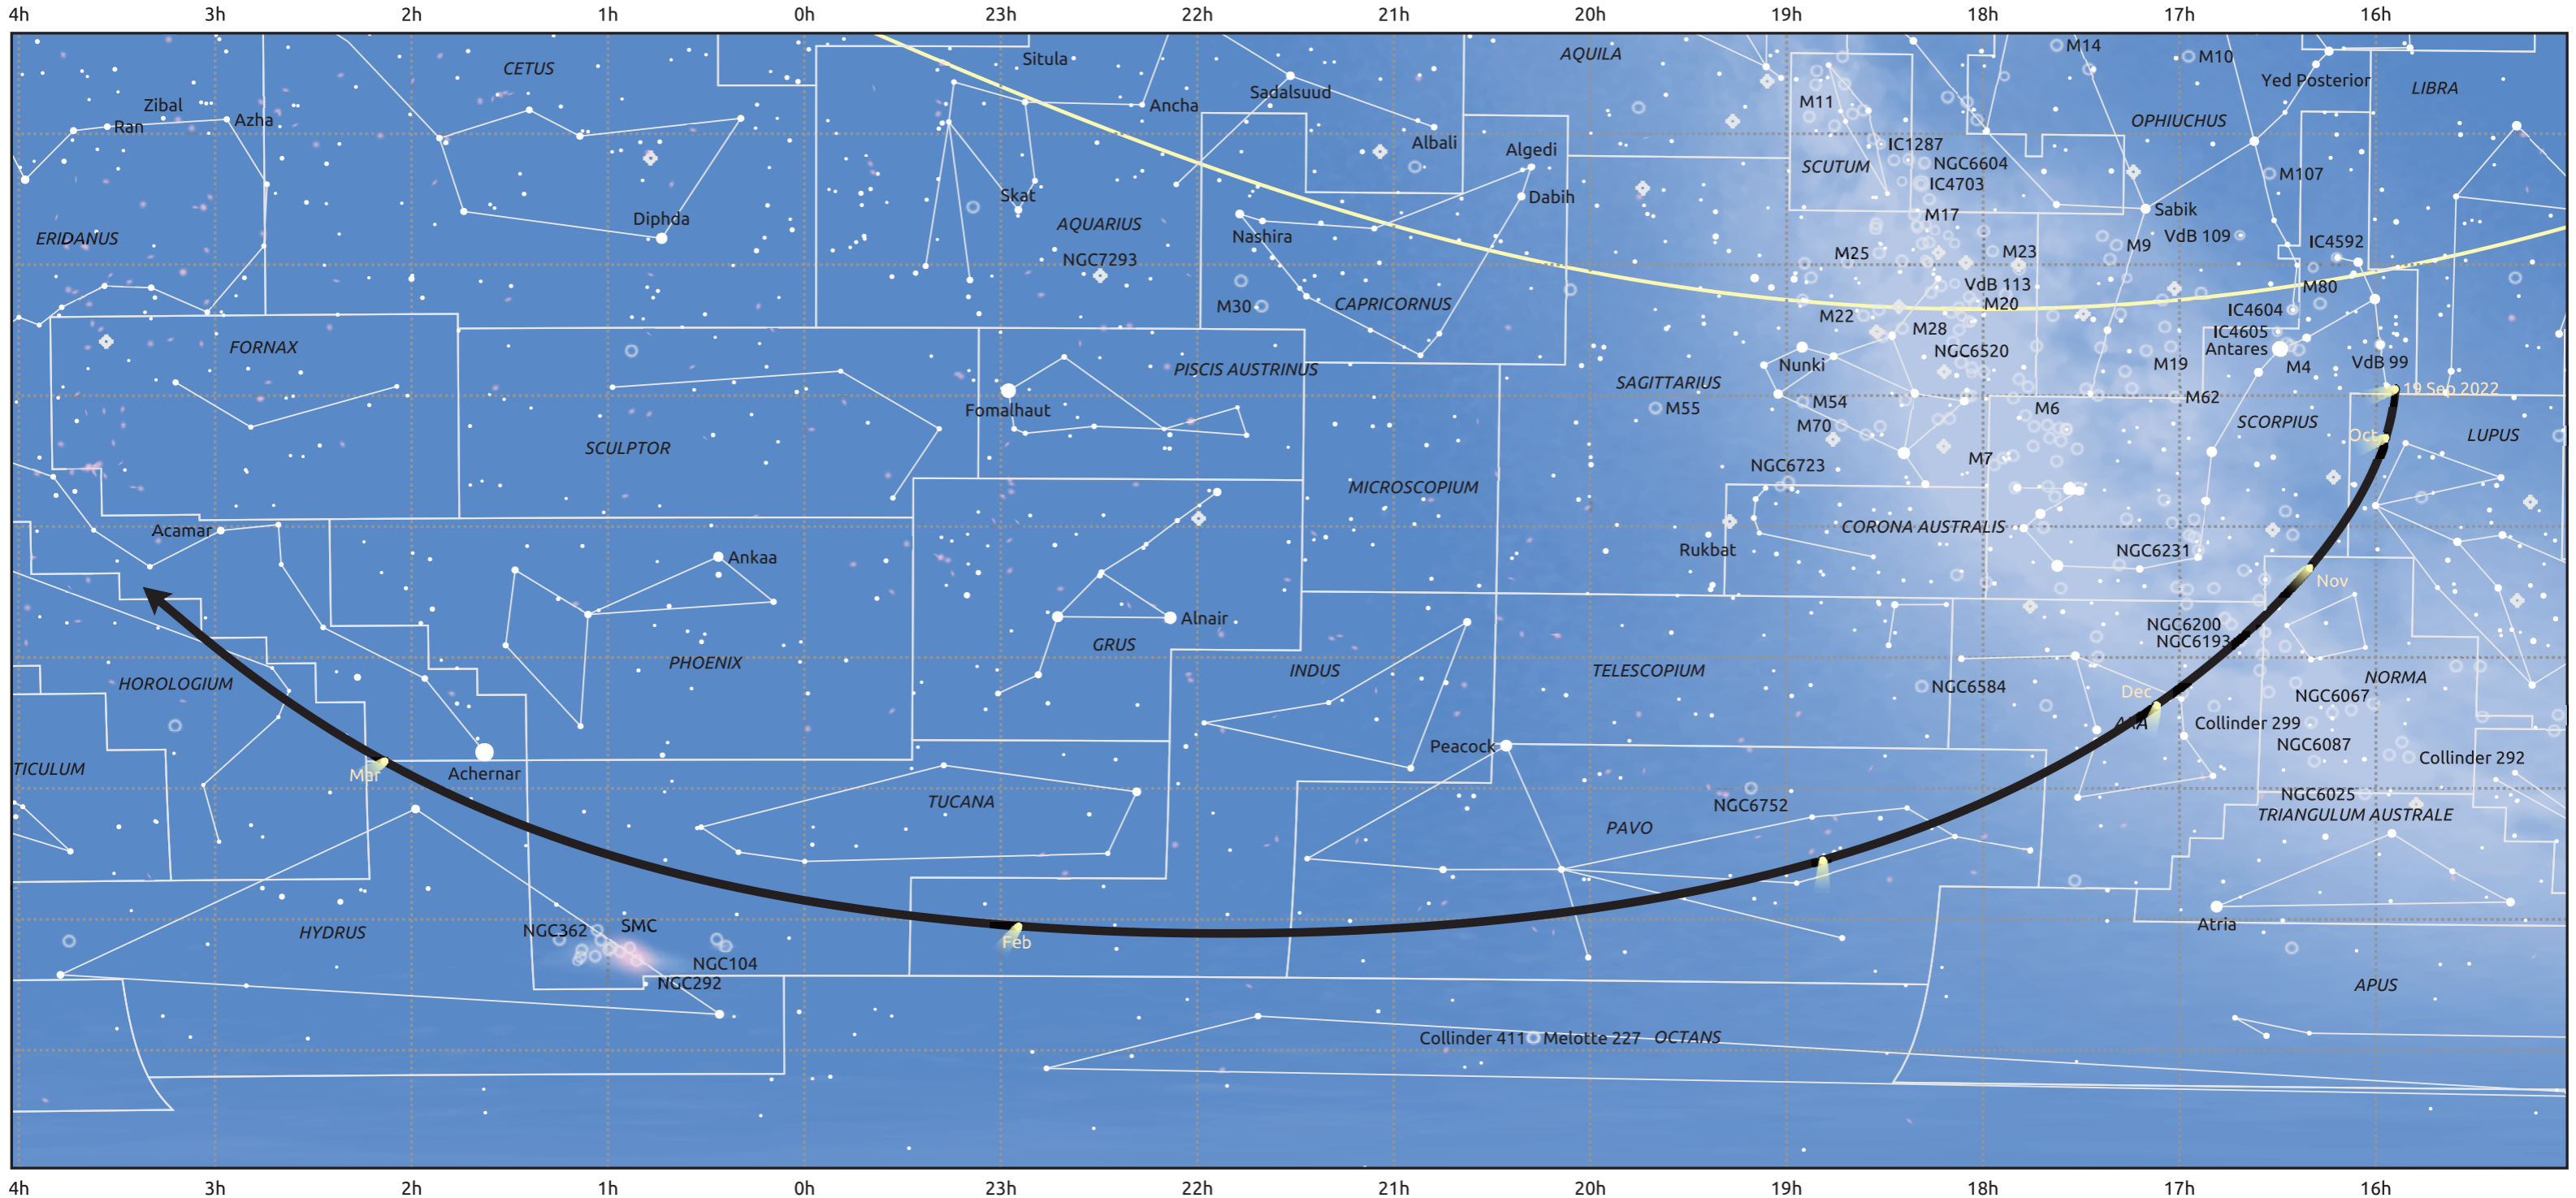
4h 3h 2h 1h 0h 23h 22h 21h 20h 19h 18h 17h 16h

CETUS Situla AQUILA M14 M10 Yed Posterior LIBRA
Zibal Azha Ancha Sadalsuud M11
Ran Albali Algedi IC1287 OPHIUCHUS
SCUTUM NGC6604 IC4703 M107
Diphda Skat Dabih Sabik
ERIDANUS AQUARIUS M17 VdB 109
NGC7293 Nashira M25 M9 M23 IC4592
VdB 113 M80
M30 CAPRICORNUS M20 IC4604
FORNAX M22 M28 IC4605
NGC6520 Antares
PISCIS AUSTRINUS Nunki M19 M4 VdB 99
SAGITTARIUS 19 Sep 2022
Fomalhaut M55 M54 M62
M6 SCORPIUS
SCULPTOR M70 LUPUS
Oct
M7
NGC6723
MICROSCOPIUM
Acamar CORONA AUSTRALIS
Rukbat NGC6231
Ankaa
Nov
Alnair
NGC6200
NGC6193
GRUS
PHOENIX INDUS TELESCOPIUM NORMA
HOROLOGIUM NGC6584
Dec NGC6067
ARA Collinder 299
Peacock NGC6087
TICULUM Collinder 292
Mar Achernar
NGC6025
NGC6752 TRIANGULUM AUSTRALE
TUCANA PAVO
Atria
HYDRUS NGC362 SMC
Feb
NGC104
NGC292
APUS
Collinder 411 Melotte 227 OCTANS

4h 3h 2h 1h 0h 23h 22h 21h 20h 19h 18h 17h 16h